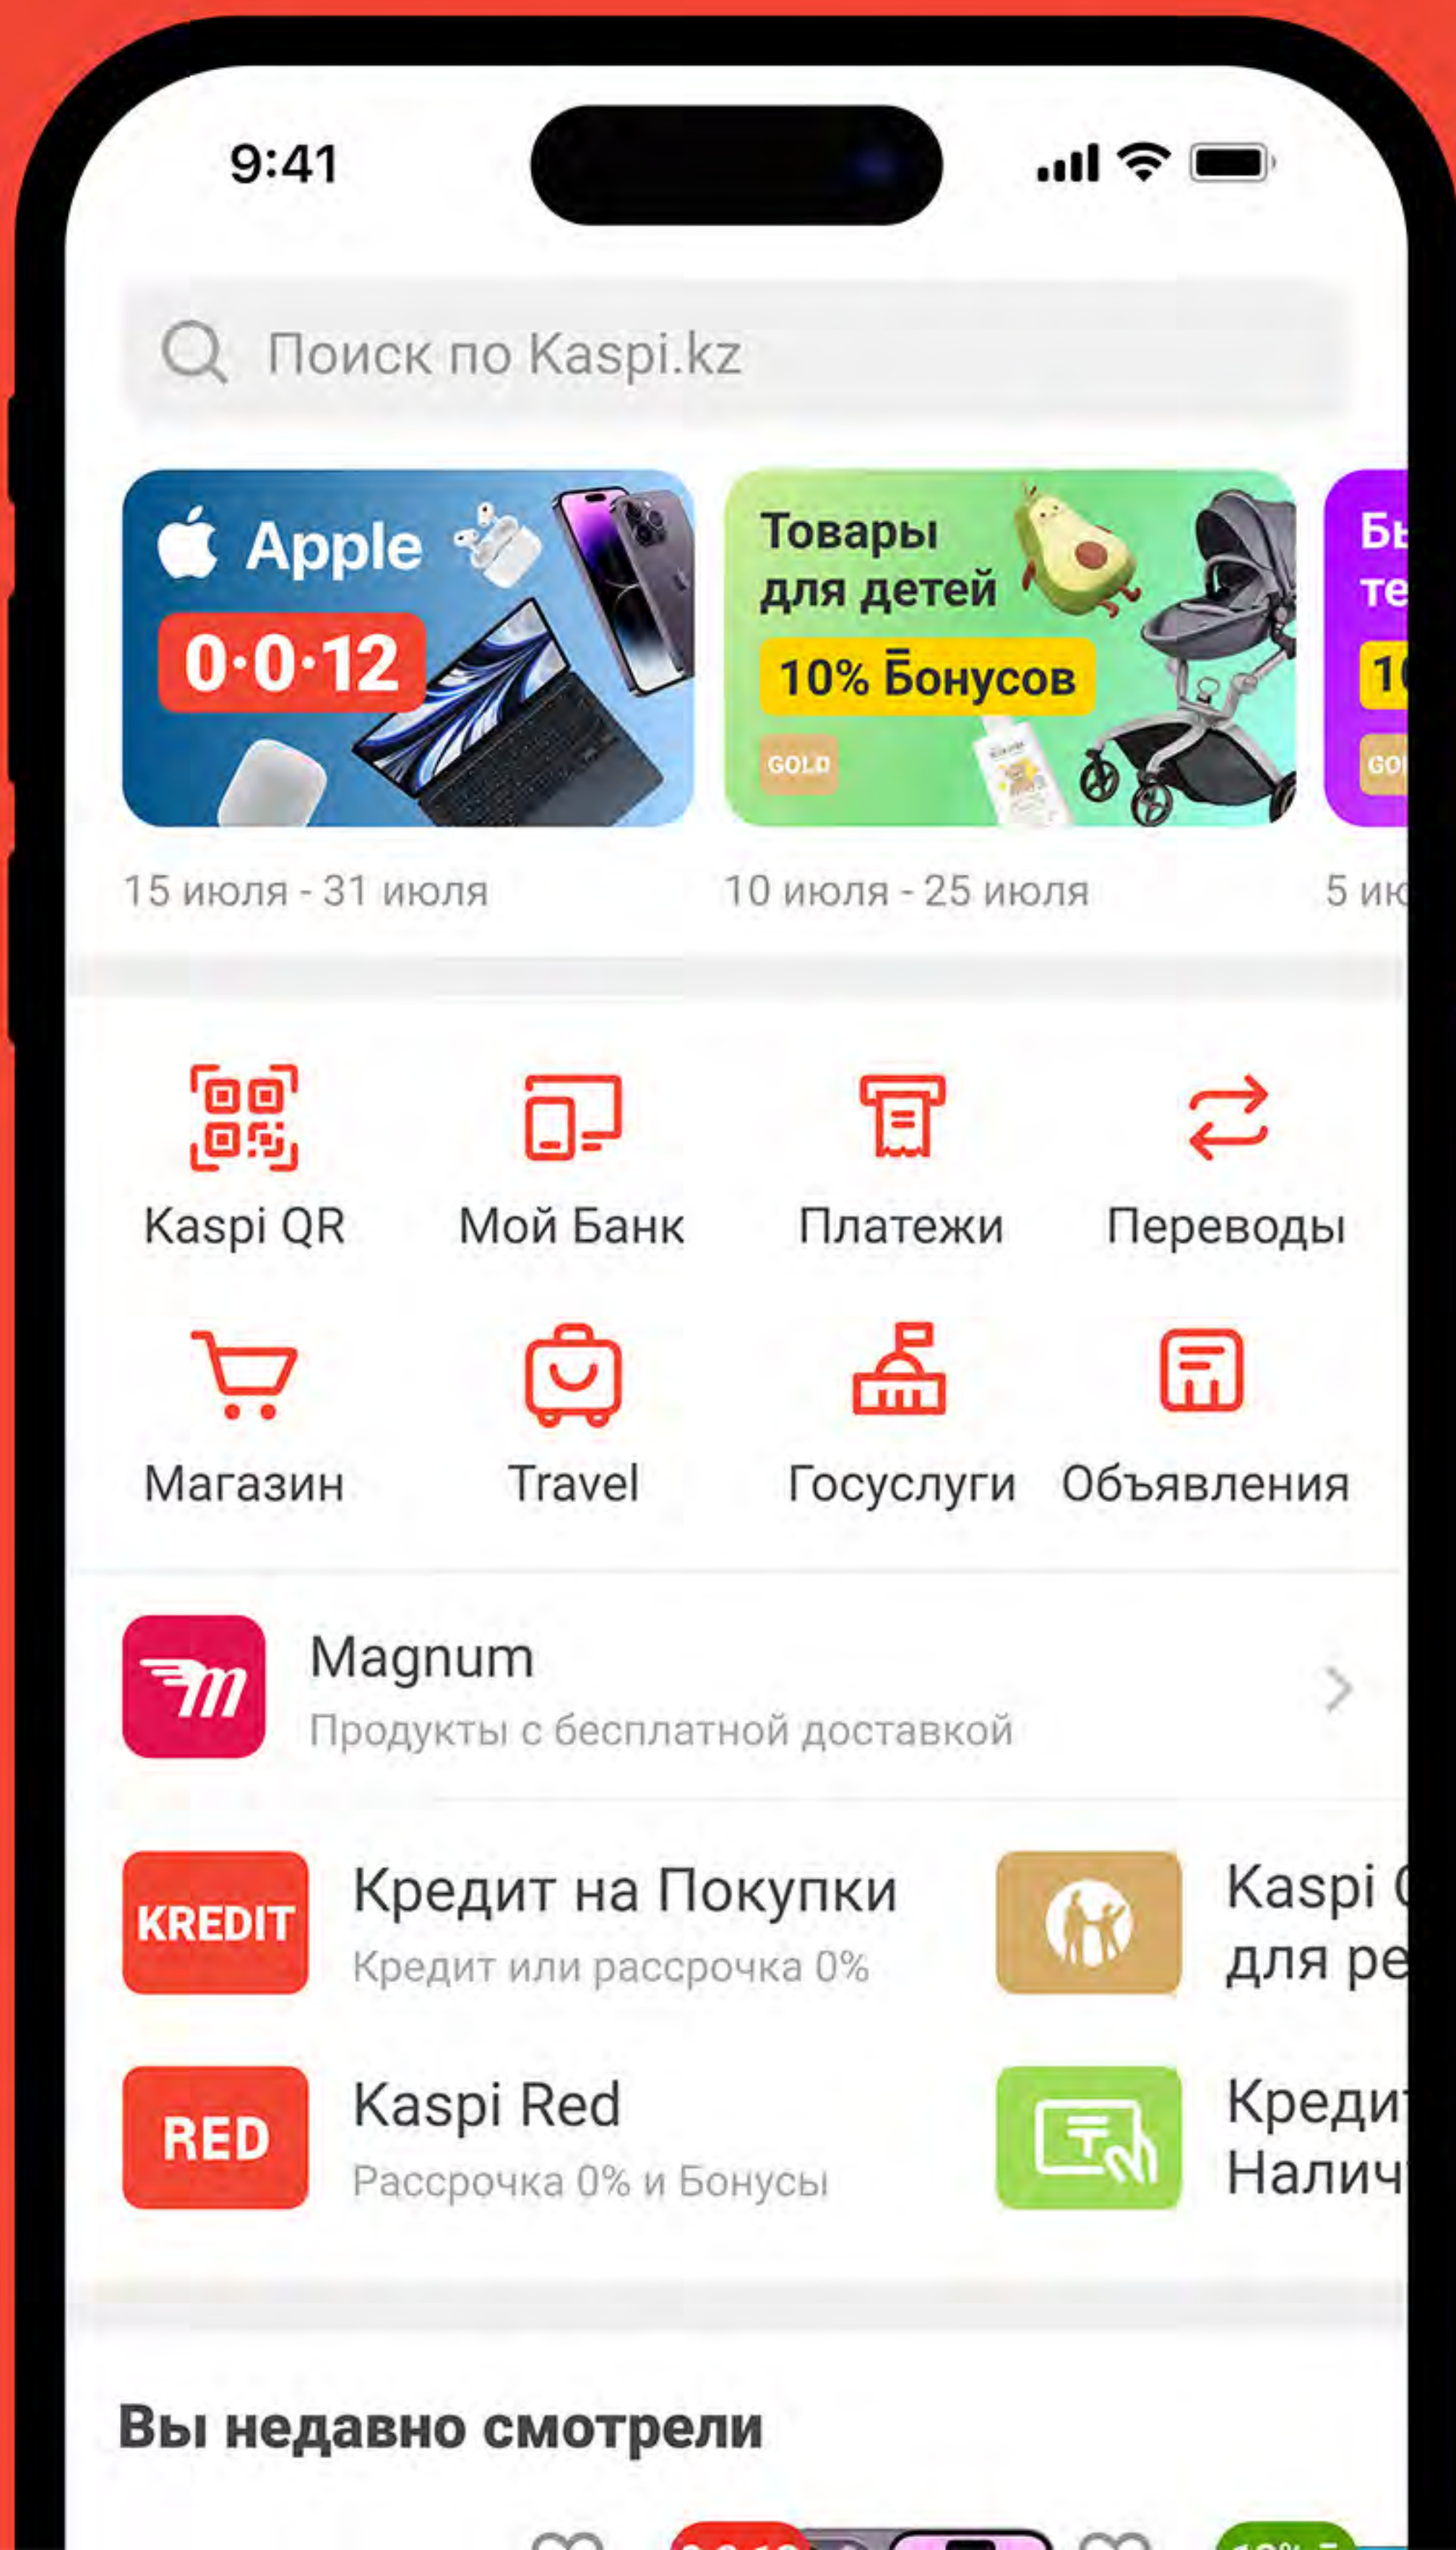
9:41

Поиск по Kaspi.kz

Apple
0·0·12

15 июля - 31 июля

Товары для детей
10% Бонусов
GOLD

10 июля - 25 июля

Бы
те
1(
GO

5 ию

Kaspi QR

Мой Банк

Платежи

Переводы

Магазин

Travel

Госуслуги

Объявления

Magnum
Продукты с бесплатной доставкой

KREDIT
Кредит на Покупки
Кредит или рассрочка 0%

Kaspi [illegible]
для ре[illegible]

RED
Kaspi Red
Рассрочка 0% и Бонусы

Кредит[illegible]
Налич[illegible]

Вы недавно смотрели